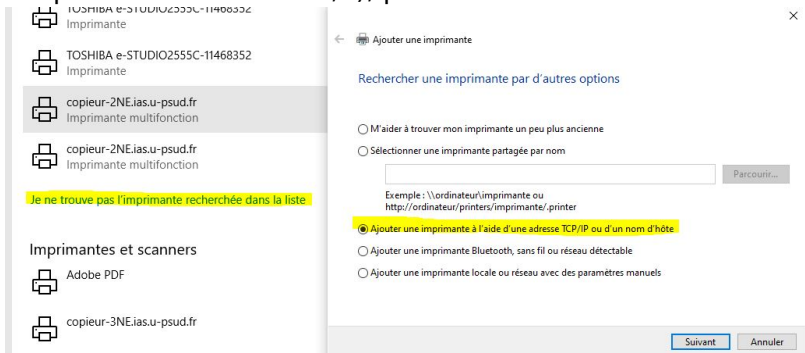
TOSHIBA e-STUDIO2555C-11468352
Imprimante

TOSHIBA e-STUDIO2555C-11468352
Imprimante

copieur-2NE.ias.u-psud.fr
Imprimante multifonction

copieur-2NE.ias.u-psud.fr
Imprimante multifonction

Je ne trouve pas l'imprimante recherchée dans la liste

Imprimantes et scanners

Adobe PDF

copieur-3NE.ias.u-psud.fr

Ajouter une imprimante

Rechercher une imprimante par d'autres options

M'aider à trouver mon imprimante un peu plus ancienne

Sélectionner une imprimante partagée par nom

Parcourir...

Exemple : \\ordinateur\imprimante ou
http://ordinateur/printers/imprimante/.printer

Ajouter une imprimante à l'aide d'une adresse TCP/IP ou d'un nom d'hôte

Ajouter une imprimante Bluetooth, sans fil ou réseau détectable

Ajouter une imprimante locale ou réseau avec des paramètres manuels

Suivant Annuler